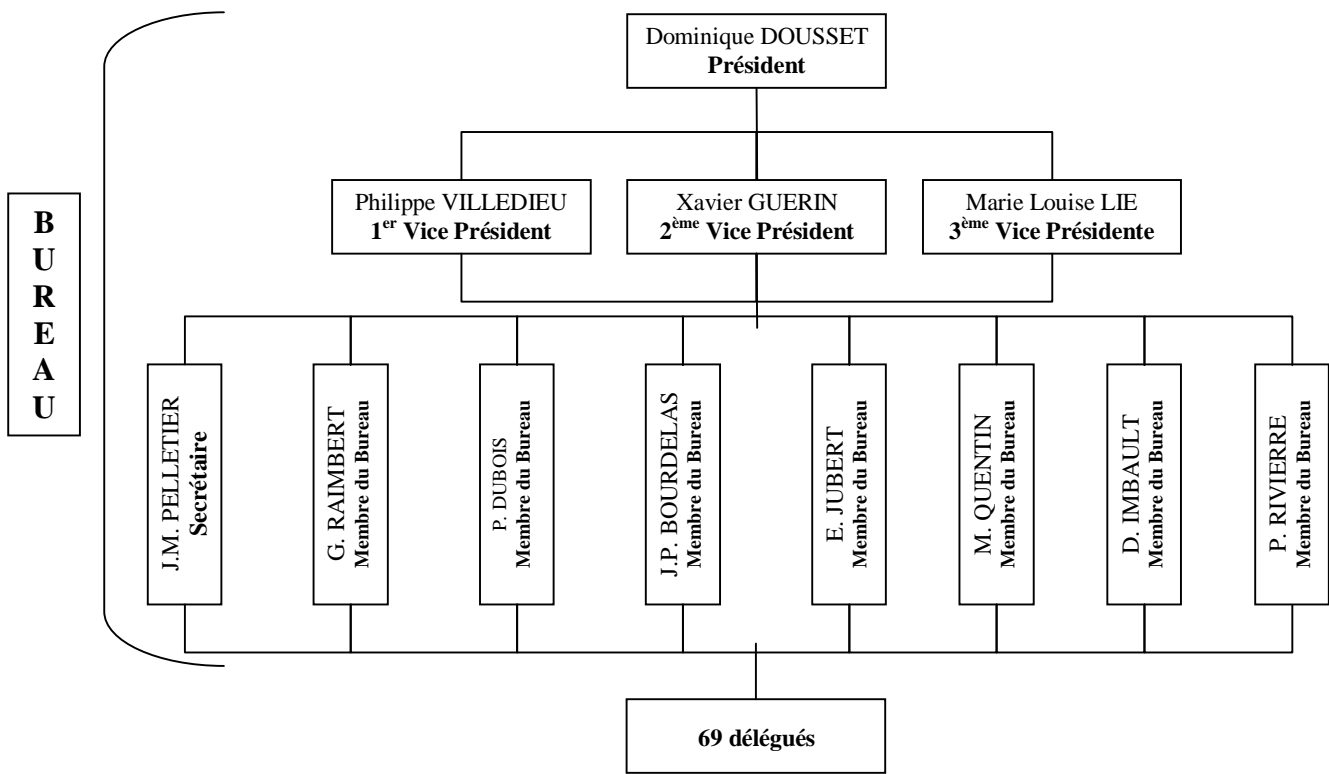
BUREAU

Dominique DOUSSET
Président

Philippe VILLEDIEU
1$^{er}$ Vice Président

Xavier GUERIN
2$^{ème}$ Vice Président

Marie Louise LIE
3$^{ème}$ Vice Présidente

J.M. PELLETIER
Secrétaire

G. RAIMBERT
Membre du Bureau

P. DUBOIS
Membre du Bureau

J.P. BOURDELAS
Membre du Bureau

E. JUBERT
Membre du Bureau

M. QUENTIN
Membre du Bureau

D. IMBAULT
Membre du Bureau

P. RIVIERRE
Membre du Bureau

69 délégués